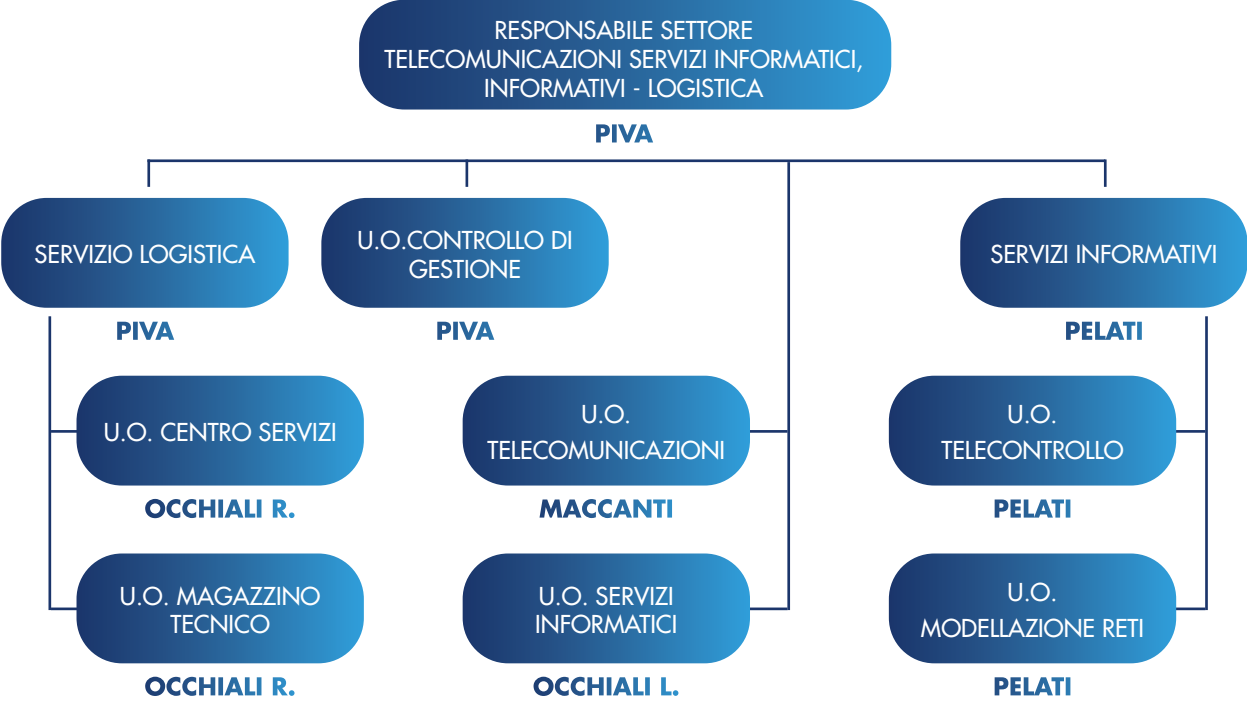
RESPONSABILE SETTORE TELECOMUNICAZIONI SERVIZI INFORMATICI, INFORMATIVI - LOGISTICA

PIVA

SERVIZIO LOGISTICA

PIVA

U.O.CONTROLLO DI GESTIONE

PIVA

SERVIZI INFORMATIVI

PELATI

U.O. CENTRO SERVIZI

OCCHIALI R.

U.O. MAGAZZINO TECNICO

OCCHIALI R.

U.O. TELECOMUNICAZIONI

MACCANTI

U.O. SERVIZI INFORMATICI

OCCHIALI L.

U.O. TELECONTROLLO

PELATI

U.O. MODELLAZIONE RETI

PELATI